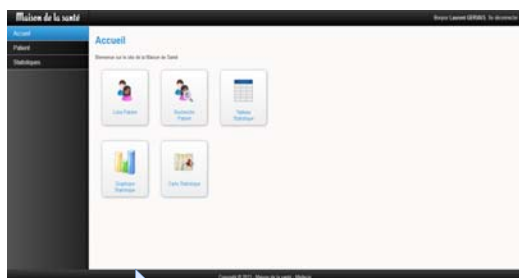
Maison de la santé

Bonjour Laurent GERARD, Se déconnecter

Accueil
Patient
Statistiques

Accueil

Bienvenue sur le site de la Maison de Santé

Liste Patient

Ajouter un Patient

Tableau Statistique

Graphique Statistique

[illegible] Statistique

Copyright © 2013 - Maison de la santé - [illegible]